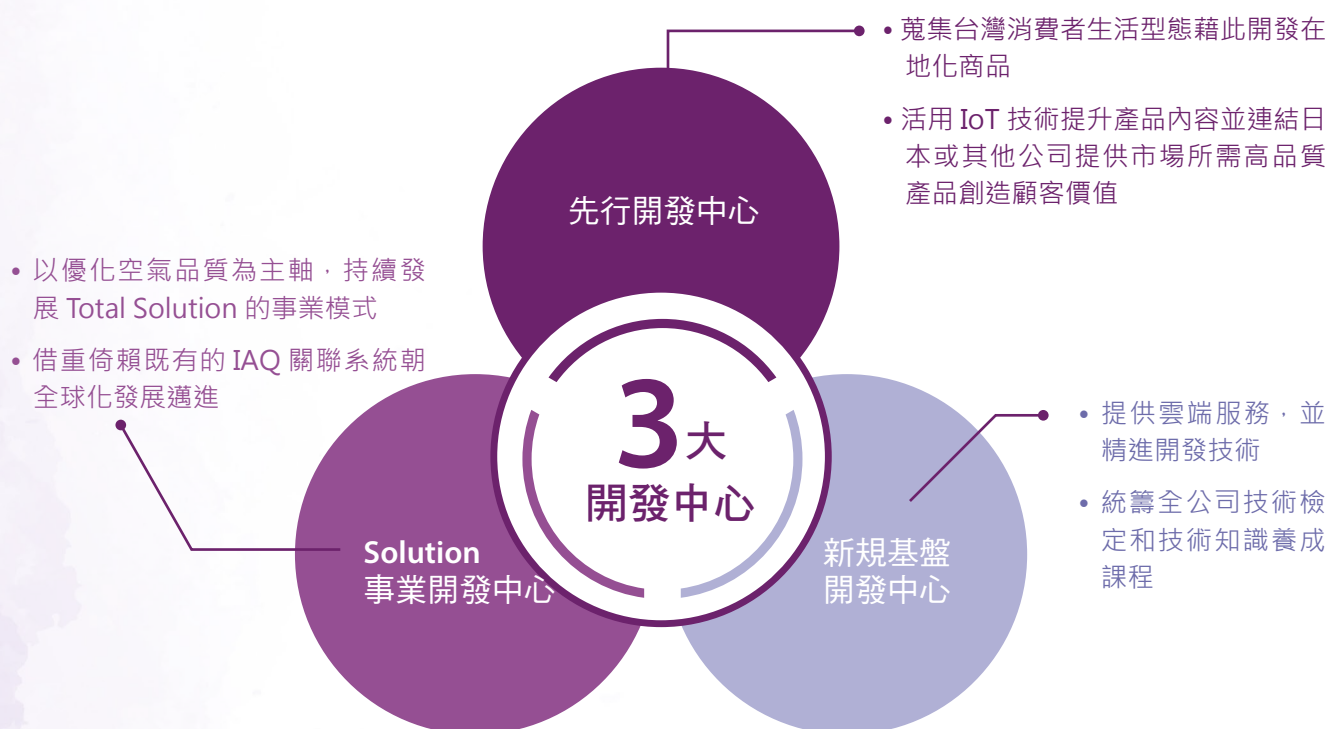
• 蒐集台灣消費者生活型態藉此開發在地化商品

• 活用 IoT 技術提升產品內容並連結日本或其他公司提供市場所需高品質產品創造顧客價值

先行開發中心

• 以優化空氣品質為主軸，持續發展 Total Solution 的事業模式

• 借重倚賴既有的 IAQ 關聯系統朝全球化發展邁進

3大
開發中心

• 提供雲端服務，並精進開發技術

• 統籌全公司技術檢定和技術知識養成課程

Solution
事業開發中心

新規基盤
開發中心